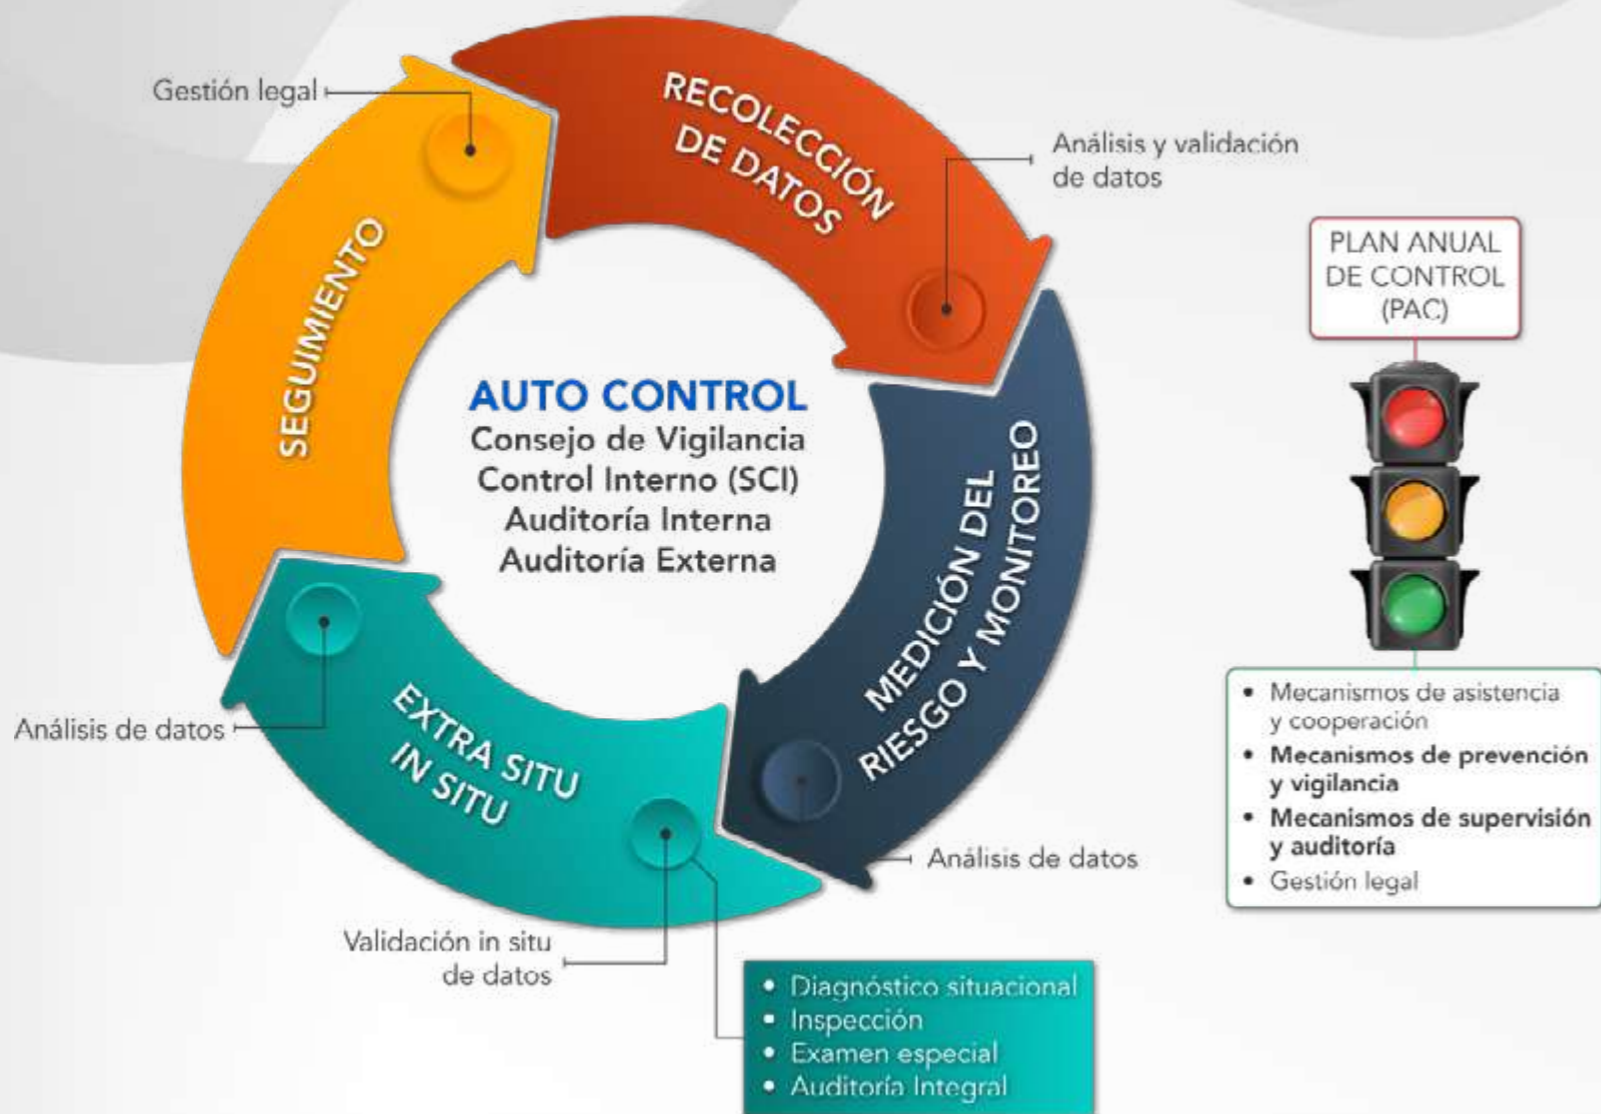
Gestión legal

RECOLECCIÓN DE DATOS

Análisis y validación de datos

SEGUIMIENTO

AUTO CONTROL
Consejo de Vigilancia
Control Interno (SCI)
Auditoría Interna
Auditoría Externa

MEDICIÓN DEL RIESGO Y MONITOREO

EXTRA SITU
IN SITU

Análisis de datos

Análisis de datos

Validación in situ de datos

• Diagnóstico situacional
• Inspección
• Examen especial
• Auditoría Integral

PLAN ANUAL DE CONTROL (PAC)

• Mecanismos de asistencia y cooperación
• Mecanismos de prevención y vigilancia
• Mecanismos de supervisión y auditoría
• Gestión legal